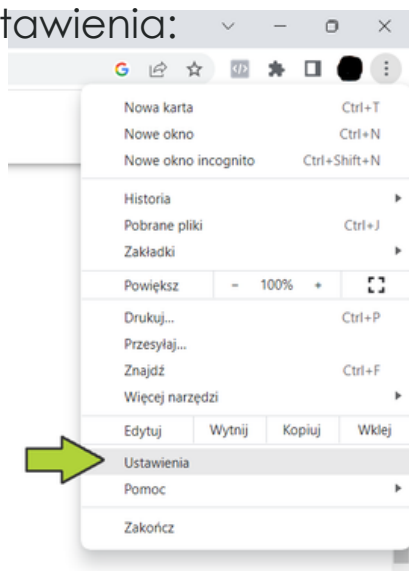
tawienia:

Nowa karta Ctrl+T
Nowe okno Ctrl+N
Nowe okno incognito Ctrl+Shift+N

Historia
Pobrane pliki Ctrl+J
Zakładki

Powiększz - 100% +

Drukuj... Ctrl+P
Przesyłaj...
Znajdź Ctrl+F
Więcej narzędzi

Edytuj Wytnij Kopiuj Wklej

Ustawienia
Pomoc

Zakończ